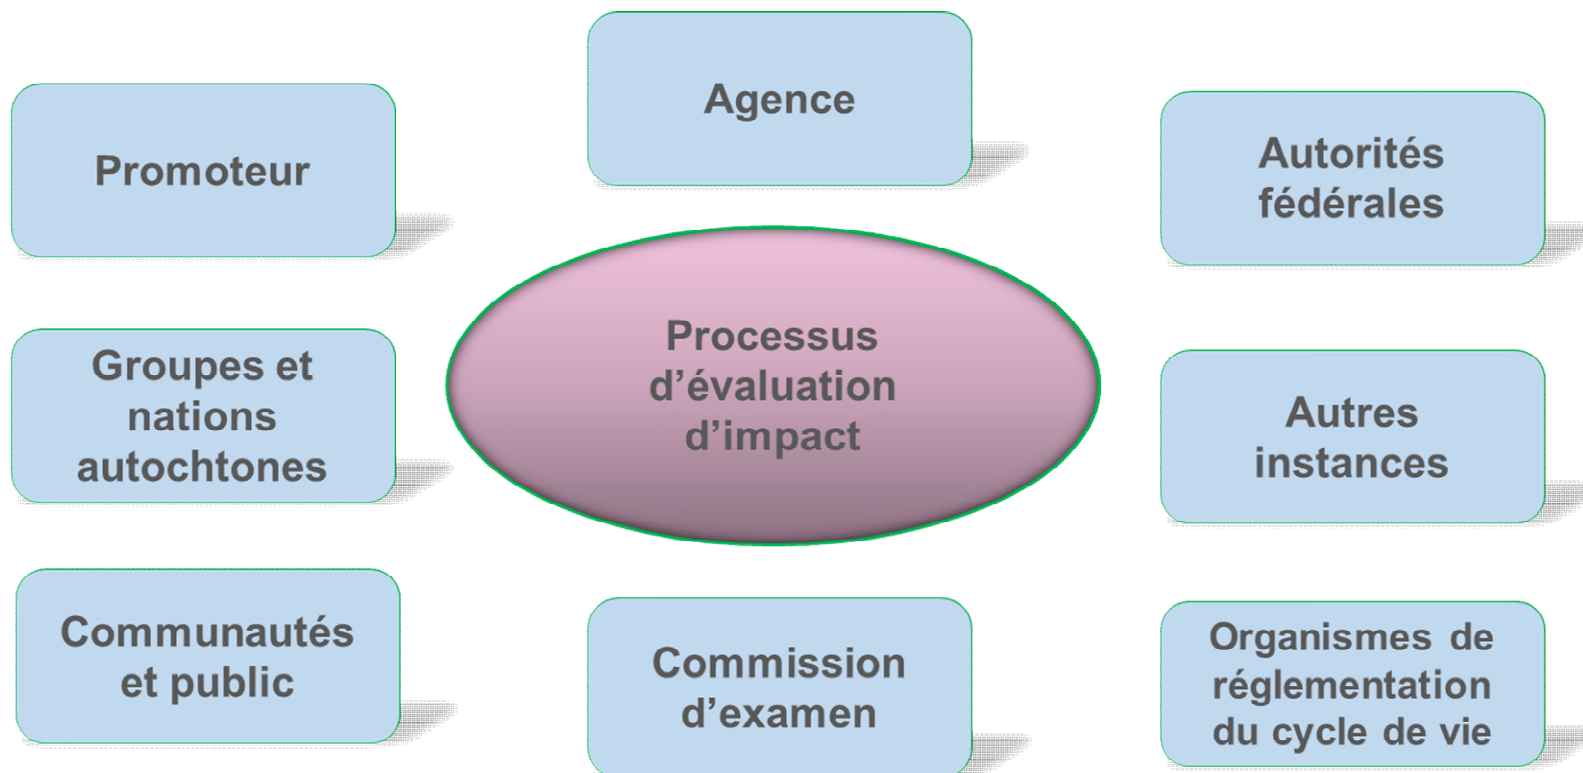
Agence

Promoteur

Autorités fédérales

Processus d’évaluation d’impact

Groupes et nations autochtones

Autres instances

Communautés et public

Commission d’examen

Organismes de réglementation du cycle de vie